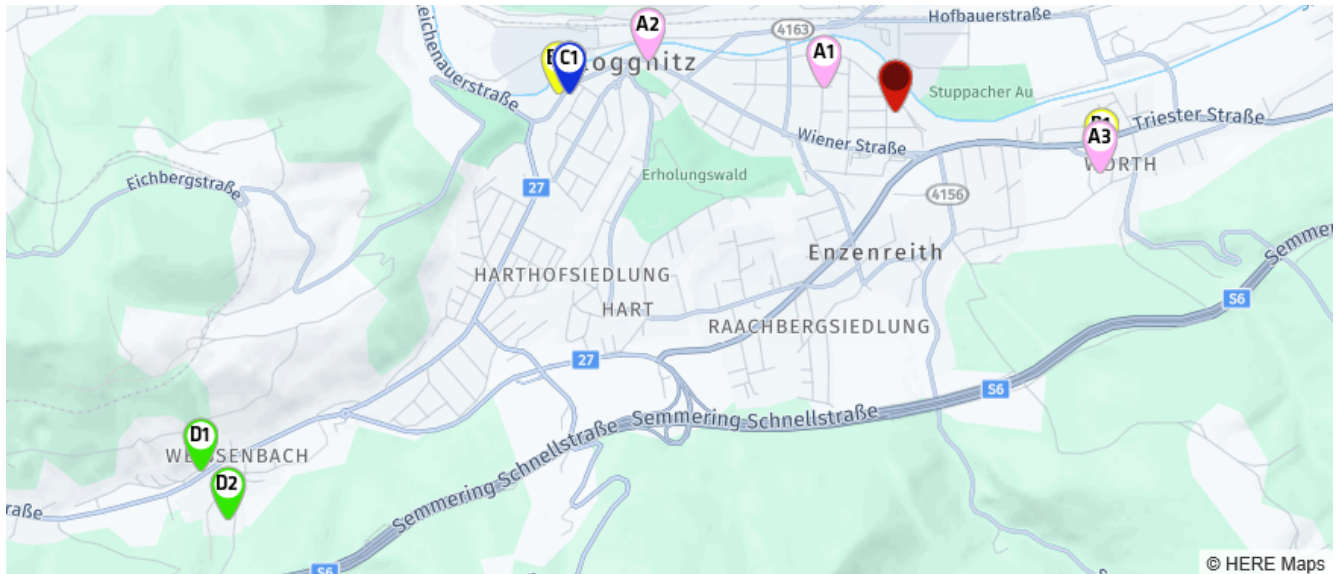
Hofbauerstraße
A2
4163
eichenauerstraße
B
C1
loggnitz
A1
Stuppacher Au
B1
Triester Straße
A3
Wiener Straße
WÖRTH
Eichbergstraße
27
Erholungswald
4156
Enzenreith
Semmering
HARTHOFSIEDLUNG
HART
RAACHBERGSIEDLUNG
S6
27
S6
Semmering Schnellstraße
Semmering Schnellstraße
D1
WEISSENBACH
D2
raße
S6
© HERE Maps